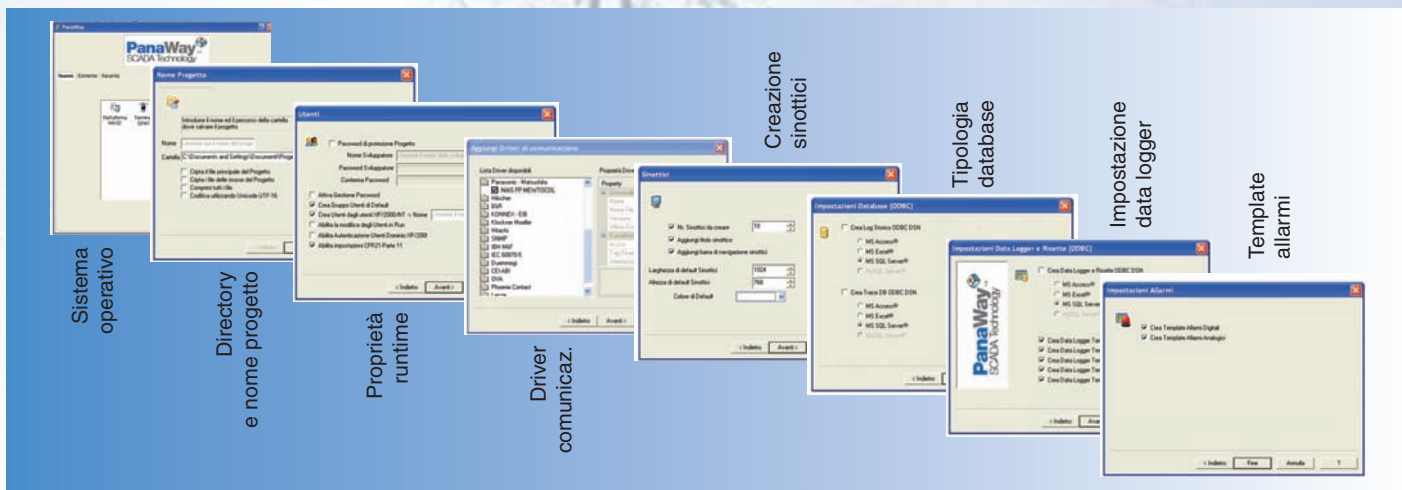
PanaWay
SCADA Technology

Nome Progetto

Introdurre il nome ed il percorso della cartella dove salvare il progetto

Nome

Cartella C:\Documents and Settings\Documenti\Progetti

Copia il file principale del Progetto
Copia i file delle risorse del Progetto
Comprimi tutti i file
Codifica utilizzando Unicode UTF-16

Utenti

Password di protezione Progetto
Nome Sviluppatore
Password Sviluppatore
Conferma Password

Attiva Gestione Password
Crea Gruppi Utenti di Default
Crea Utenti dagli utenti XP/2000/NT
Abilita la modifica degli Utenti in Run
Abilita Autenticazione Utenti Dominio XP/2000
Abilita impostazioni CFR21-Parte 11

< Indietro Avanti >

Aggiungi Driver di comunicazione

Lista Driver disponibili
Panasonic - Matsushita
NAIS FP MEWTOCOL
Hitachi
BAR
KONNEX - EIB
Klockner Moeller
Hitachi
SNMP
IBH-MAP
IEC 60870/5
Duemmegi
CEI-ABI
DVA
Phoenix Contact

Proprietà
Property

< Indietro Avanti >

Sinottici

Nr. Sinottici da creare 10
Aggiungi titolo sinottico
Aggiungi barra di navigazione sinottici

Larghezza di default Sinottici 1024
Altezza di default Sinottici 768
Colore di Default

< Indietro Avanti >

Impostazioni Database (ODBC)

Crea Log Storico ODBC DSN
MS Access®
MS Excel®
MS SQL Server®
MySQL Server®

Crea Traccie DB ODBC DSN
MS Access®
MS Excel®
MS SQL Server®
MySQL Server®

< Indietro

Impostazioni Data Logger e Ricette (ODBC)

Crea Data Logger e Ricette ODBC DSN
MS Access®
MS Excel®
MS SQL Server
MySQL Server®

Crea Data Logger Ter
Crea Data Logger Ter
Crea Data Logger Ter
Crea Data Logger Ter
Crea Data Logger Ter

< Indietro Avanti

PanaWay
SCADA Technology

Impostazioni Allarmi

Crea Template Allarmi Digitali
Crea Template Allarmi Analogici

< Indietro Fine Annulla ?

Sistema operativo

Directory e nome progetto

Proprietà runtime

Driver comunicaz.

Creazione sinottici

Tipologia database

Impostazione data logger

Template allarmi